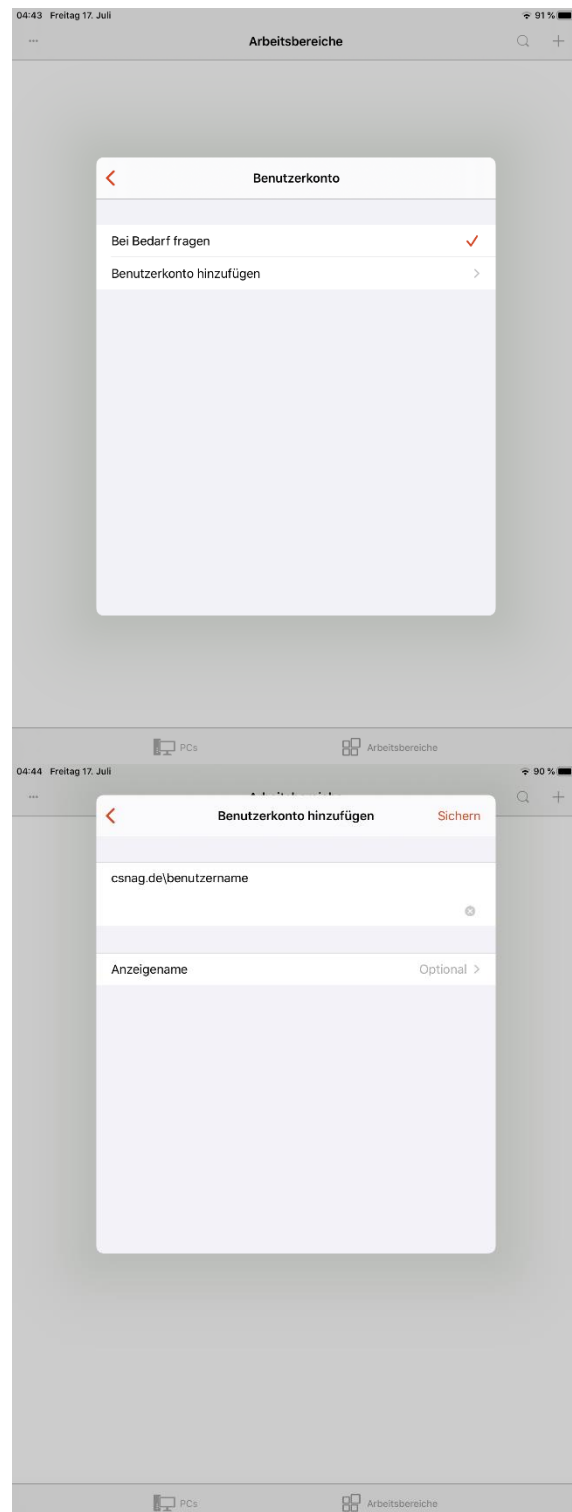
04:43 Freitag 17. Juli
91 %
...
Arbeitsbereiche

Benutzerkonto

Bei Bedarf fragen
Benutzerkonto hinzufügen

PCs
Arbeitsbereiche

04:44 Freitag 17. Juli
90 %
...

Benutzerkonto hinzufügen
Sichern

csnag.de\benutzername

Anzeigename
Optional

PCs
Arbeitsbereiche